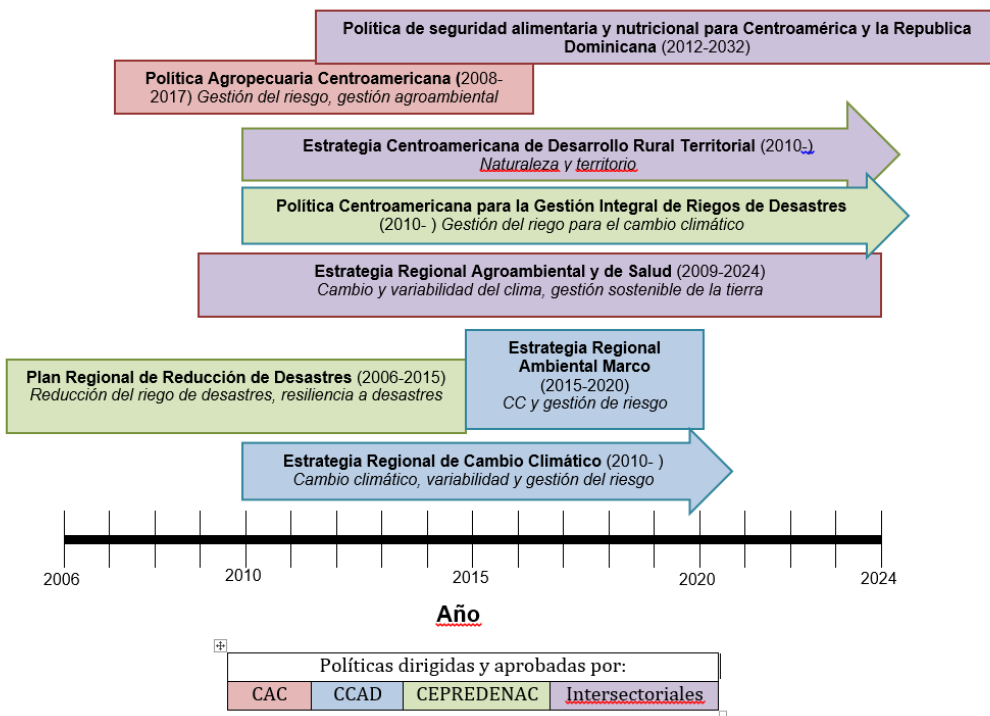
Política de seguridad alimentaria y nutricional para Centroamérica y la Republica Dominicana (2012-2032)

Política Agropecuaria Centroamericana (2008-2017) Gestión del riesgo, gestión agroambiental

Estrategia Centroamericana de Desarrollo Rural Territorial (2010-) Naturaleza y territorio

Política Centroamericana para la Gestión Integral de Riegos de Desastres (2010- ) Gestión del riego para el cambio climático

Estrategia Regional Agroambiental y de Salud (2009-2024) Cambio y variabilidad del clima, gestión sostenible de la tierra

Plan Regional de Reducción de Desastres (2006-2015) Reducción del riego de desastres, resiliencia a desastres

Estrategia Regional Ambiental Marco (2015-2020) CC y gestión de riesgo

Estrategia Regional de Cambio Climático (2010- ) Cambio climático, variabilidad y gestión del riesgo

2006 2010 2015 2020 2024

Año

| Políticas dirigidas y aprobadas por: | | | |
|---|---|---|---|
| CAC | CCAD | CEPREDENAC | Intersectoriales |